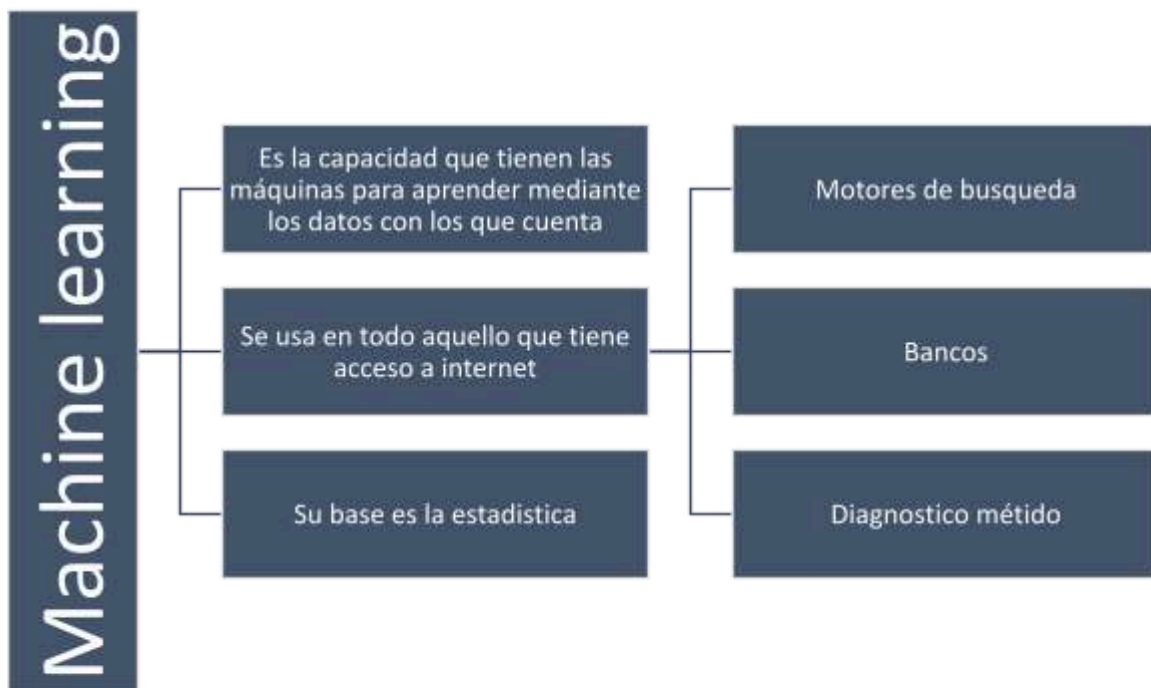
Machine learning

Es la capacidad que tienen las máquinas para aprender mediante los datos con los que cuenta

Se usa en todo aquello que tiene acceso a internet

Su base es la estadistica

Motores de busqueda

Bancos

Diagnostico métido